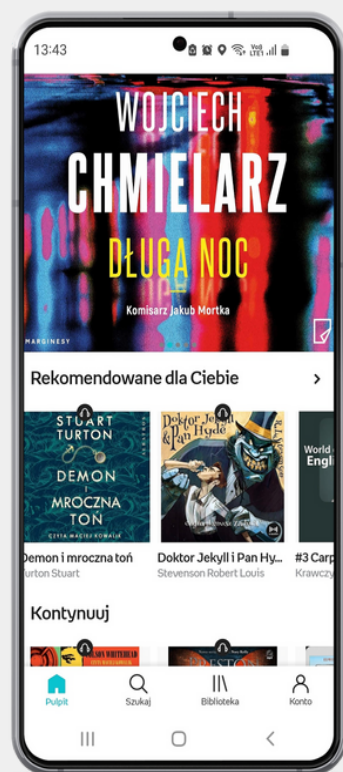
13:43

Vo)) LTE1

WOJCIECH
CHMIELARZ
DŁUGA NOC
Komisarz Jakub Mortka
MARGINESY

Rekomendowane dla Ciebie >

STUART TURTON
DEMON I MROCZNA TOŃ
CZYTA MACIEJ KOWALIK

Doktor Jekyll i Pan Hyde

World of Engl

Demon i mroczna toń
Turton Stuart

Doktor Jekyll i Pan Hy...
Stevenson Robert Louis

#3 Carp
Krawczy

Kontynuuj

Pulpit
Szukaj
Biblioteka
Konto